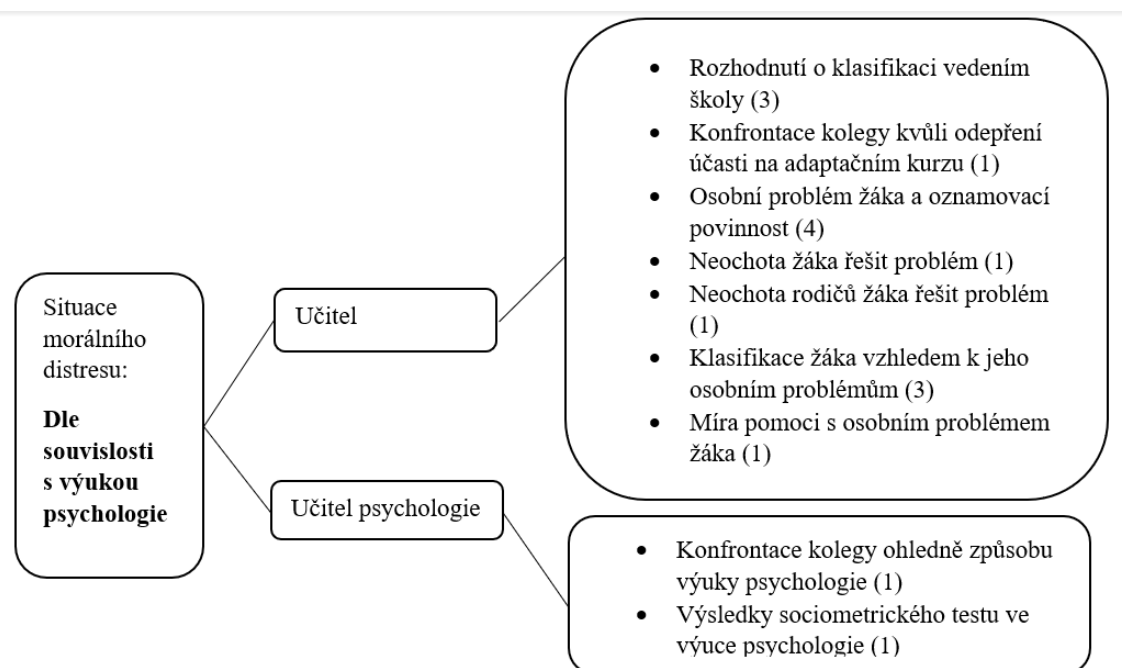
Situace morálního distresu:

**Dle souvislosti s výukou psychologie**

Učitel

- Rozhodnutí o klasifikaci vedením školy (3)
- Konfrontace kolegy kvůli odepření účasti na adaptačním kurzu (1)
- Osobní problém žáka a oznamovací povinnost (4)
- Neochota žáka řešit problém (1)
- Neochota rodičů žáka řešit problém (1)
- Klasifikace žáka vzhledem k jeho osobním problémům (3)
- Míra pomoci s osobním problémem žáka (1)

Učitel psychologie

- Konfrontace kolegy ohledně způsobu výuky psychologie (1)
- Výsledky sociometrického testu ve výuce psychologie (1)